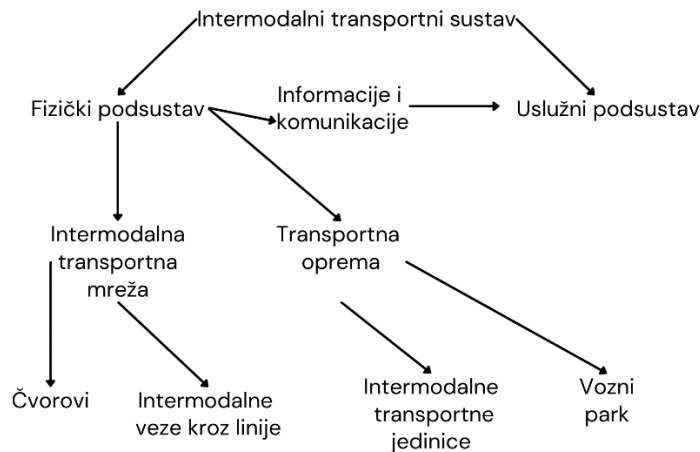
Intermodalni transportni sustav

Fizički podsustav

Informacije i komunikacije

Uslužni podsustav

Intermodalna transportna mreža

Transportna oprema

Čvorovi

Intermodalne veze kroz linije

Intermodalne transportne jedinice

Vozni park